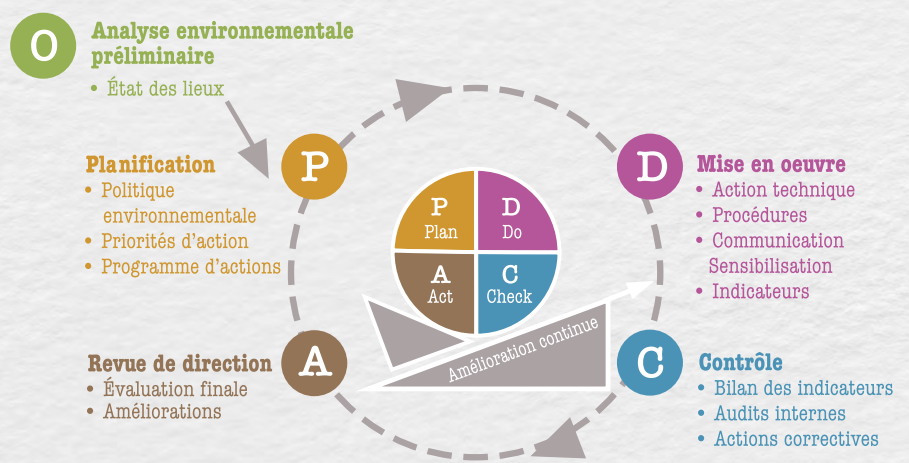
O

Analyse environnementale préliminaire
• État des lieux

P

Planification
• Politique environnementale
• Priorités d'action
• Programme d'actions

P
Plan

D
Do

A
Act

C
Check

Amélioration continue

D

Mise en oeuvre
• Action technique
• Procédures
• Communication Sensibilisation
• Indicateurs

A

Revue de direction
• Évaluation finale
• Améliorations

C

Contrôle
• Bilan des indicateurs
• Audits internes
• Actions correctives